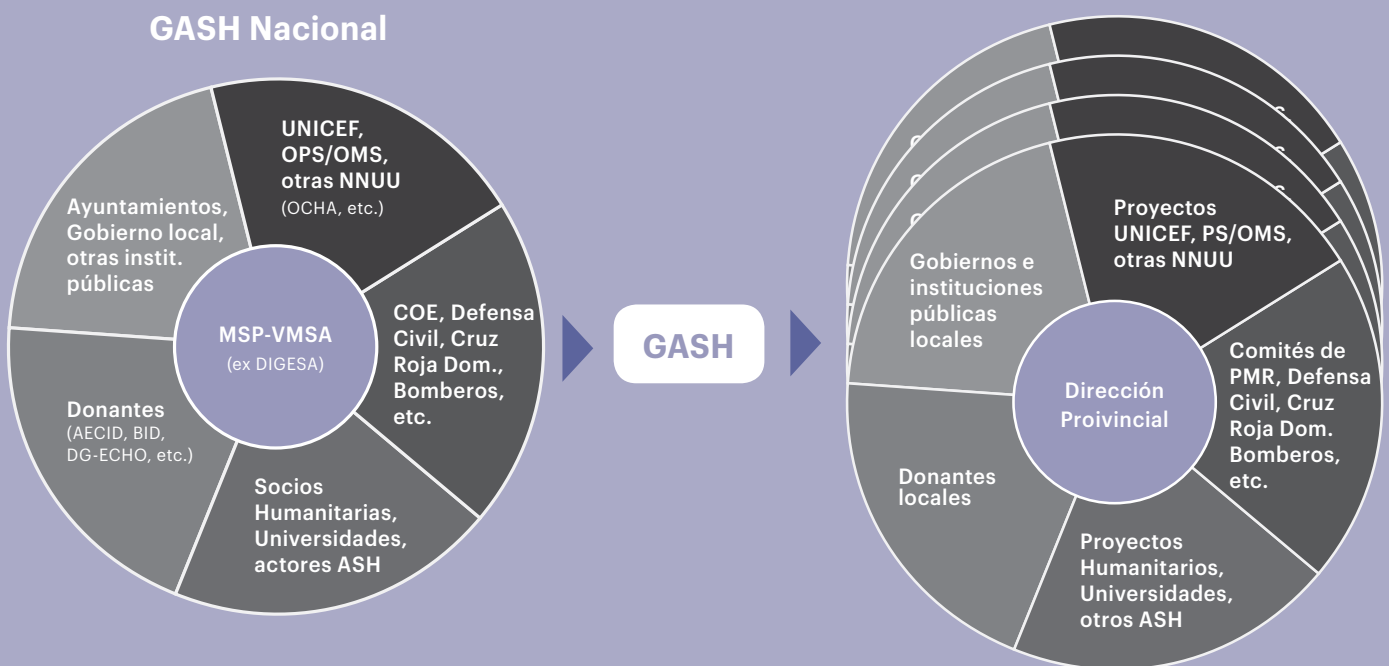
GASH Nacional

UNICEF, OPS/OMS, otras NNUU (OCHA, etc.)

Ayuntamientos, Gobierno local, otras instit. públicas

MSP-VMSA (ex DIGESA)

COE, Defensa Civil, Cruz Roja Dom., Bomberos, etc.

Donantes (AECID, BID, DG-ECHO, etc.)

Socios Humanitarias, Universidades, actores ASH

GASH

Proyectos UNICEF, PS/OMS, otras NNUU

Gobiernos e instituciones públicas locales

Dirección Proivincial

Comités de PMR, Defensa Civil, Cruz Roja Dom. Bomberos, etc.

Donantes locales

Proyectos Humanitarios, Universidades, otros ASH